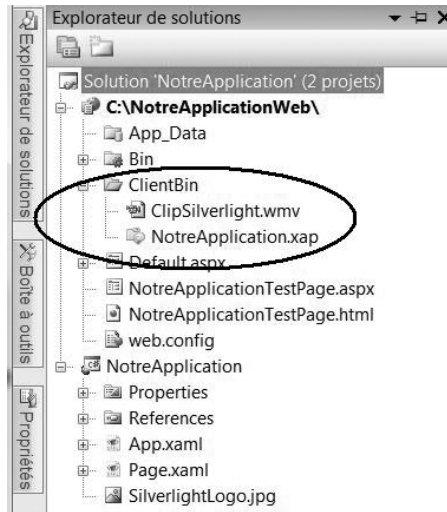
Explorateur de solutions

Solution 'NotreApplication' (2 projets)
C:\NotreApplicationWeb\
App_Data
Bin
ClientBin
ClipSilverlight.wmv
NotreApplication.xap
Default.aspx
NotreApplicationTestPage.aspx
NotreApplicationTestPage.html
web.config
NotreApplication
Properties
References
App.xaml
Page.xaml
SilverlightLogo.jpg

Explorateur de solutions
Boîte à outils
Propriétés